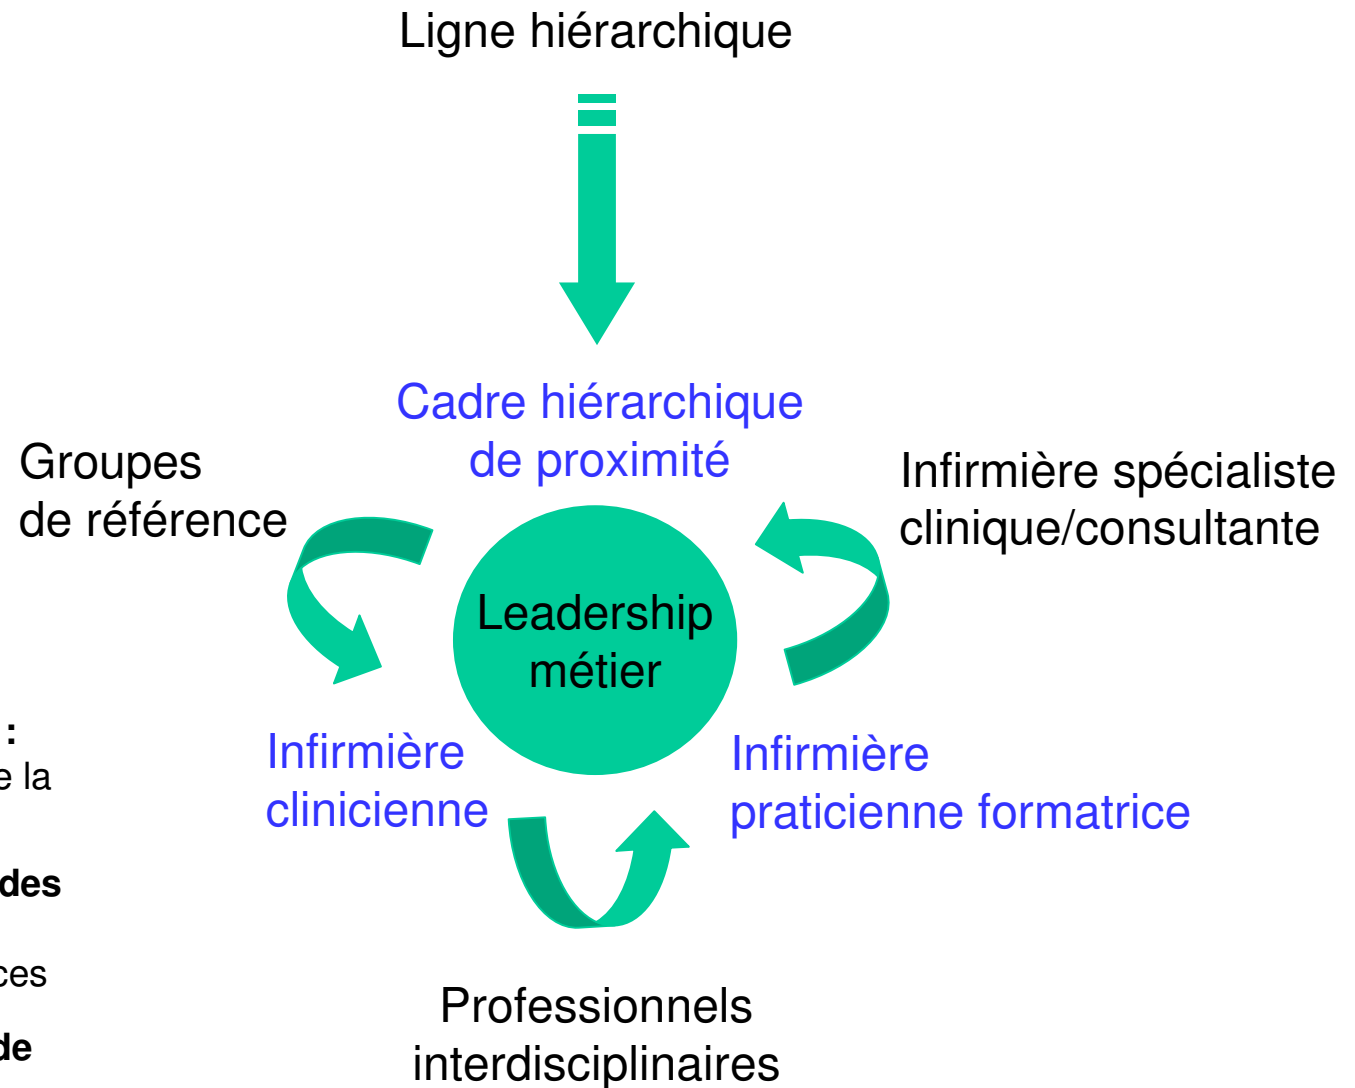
Ligne hiérarchique

Cadre hiérarchique de proximité

Groupes de référence

Infirmière spécialiste clinique/consultante

Leadership métier

:
e la

des

ces

de

Infirmière clinicienne

Infirmière praticienne formatrice

Professionnels interdisciplinaires